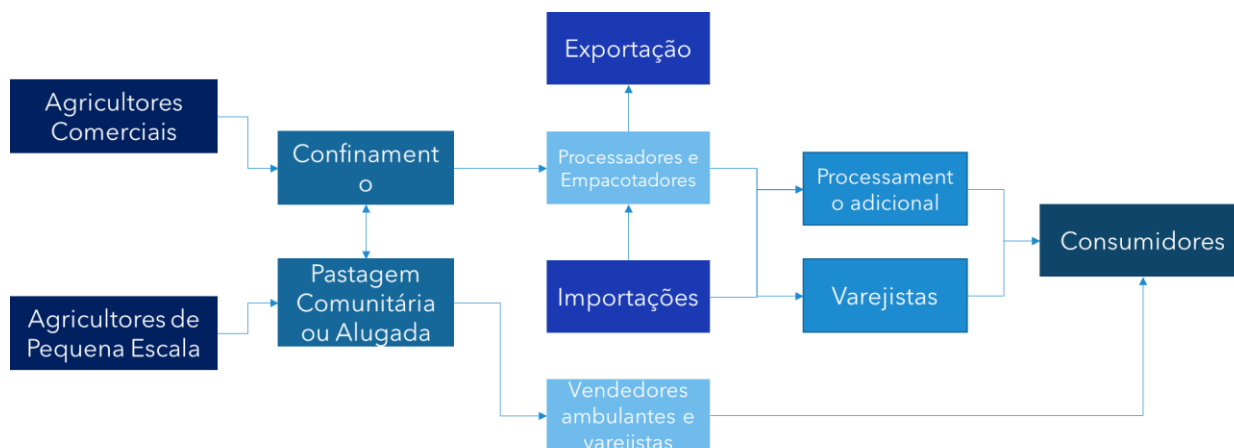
Exportação

Agricultores Comerciais

Confinament o

Processadores e Empacotadores

Processament o adicional

Consumidores

Pastagem Comunitária ou Alugada

Importações

Varejistas

Agricultores de Pequena Escala

Vendedores ambulantes e varejistas